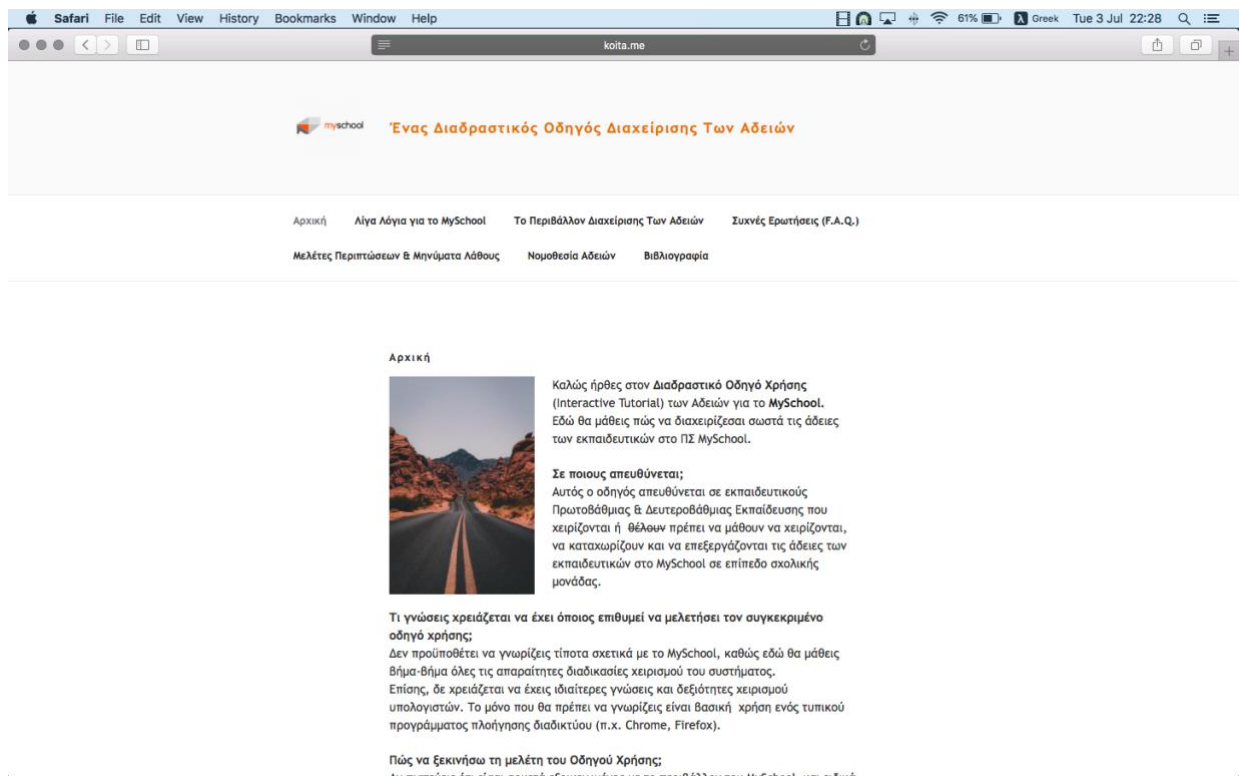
Safari File Edit View History Bookmarks Window Help

61% Greek Tue 3 Jul 22:28

koita.me

myschool Ένας Διαδραστικός Οδηγός Διαχείρισης Των Αδειών

Αρχική Λίγα Λόγια για το MySchool Το Περιβάλλον Διαχείρισης Των Αδειών Συχνές Ερωτήσεις (F.A.Q.)

Μελέτες Περιπτώσεων & Μηνύματα Λάθους Νομοθεσία Αδειών Βιβλιογραφία

Αρχική

Καλώς ήρθες στον Διαδραστικό Οδηγό Χρήσης (Interactive Tutorial) των Αδειών για το MySchool. Εδώ θα μάθεις πώς να διαχειρίζεσαι σωστά τις άδειες των εκπαιδευτικών στο ΠΣ MySchool.

Σε ποιους απευθύνεται;
Αυτός ο οδηγός απευθύνεται σε εκπαιδευτικούς Πρωτοβάθμιας & Δευτεροβάθμιας Εκπαίδευσης που χειρίζονται ή θέλουν πρέπει να μάθουν να χειρίζονται, να καταχωρίζουν και να επεξεργάζονται τις άδειες των εκπαιδευτικών στο MySchool σε επίπεδο σχολικής μονάδας.

Τι γνώσεις χρειάζεται να έχει όποιος επιθυμεί να μελετήσει τον συγκεκριμένο οδηγό χρήσης;
Δεν προϋποθέτει να γνωρίζεις τίποτα σχετικά με το MySchool, καθώς εδώ θα μάθεις βήμα-βήμα όλες τις απαραίτητες διαδικασίες χειρισμού του συστήματος.
Επίσης, δε χρειάζεται να έχεις ιδιαίτερες γνώσεις και δεξιότητες χειρισμού υπολογιστών. Το μόνο που θα πρέπει να γνωρίζεις είναι βασική χρήση ενός τυπικού προγράμματος πλοήγησης διαδικτύου (π.χ. Chrome, Firefox).

Πώς να ξεκινήσω τη μελέτη του Οδηγού Χρήσης;
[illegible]